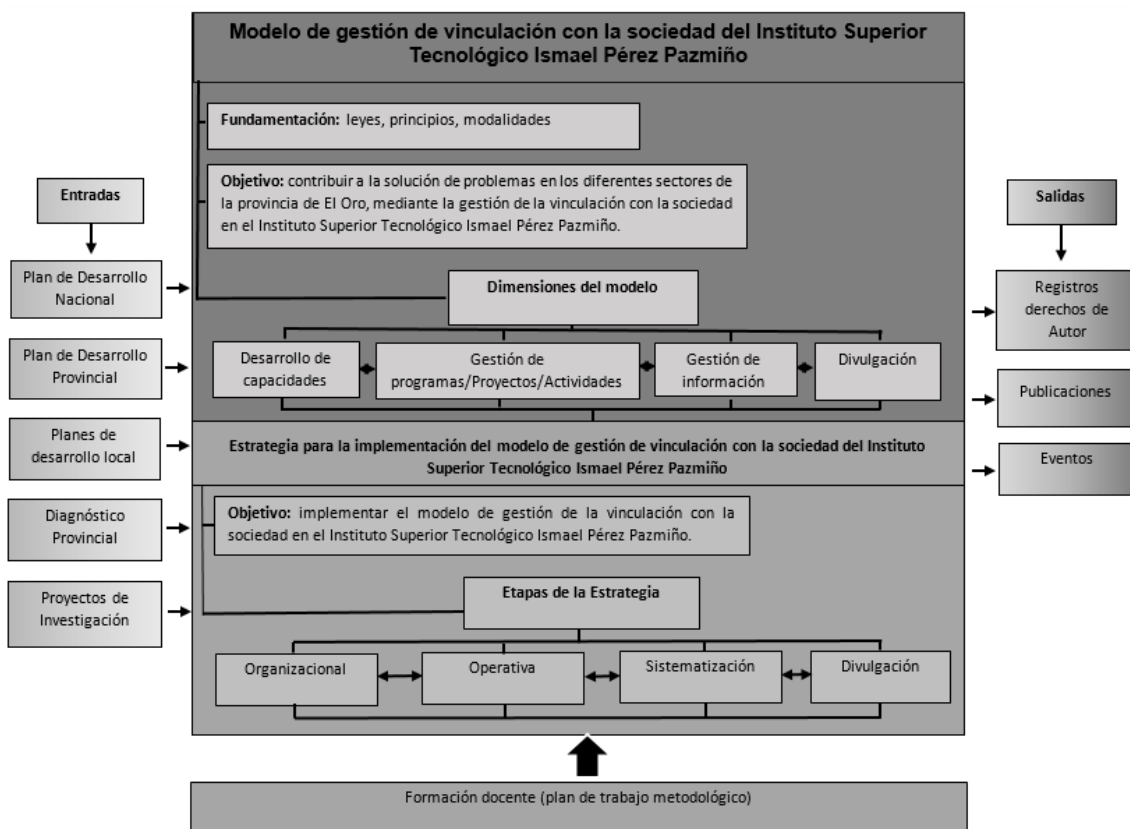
Modelo de gestión de vinculación con la sociedad del Instituto Superior Tecnológico Ismael Pérez Pazmiño

Fundamentación: leyes, principios, modalidades

Objetivo: contribuir a la solución de problemas en los diferentes sectores de la provincia de El Oro, mediante la gestión de la vinculación con la sociedad en el Instituto Superior Tecnológico Ismael Pérez Pazmiño.

Entradas

Plan de Desarrollo Nacional

Plan de Desarrollo Provincial

Planes de desarrollo local

Diagnóstico Provincial

Proyectos de Investigación

Dimensiones del modelo

Desarrollo de capacidades

Gestión de programas/Proyectos/Actividades

Gestión de información

Divulgación

Salidas

Registros derechos de Autor

Publicaciones

Eventos

Estrategia para la implementación del modelo de gestión de vinculación con la sociedad del Instituto Superior Tecnológico Ismael Pérez Pazmiño

Objetivo: implementar el modelo de gestión de la vinculación con la sociedad en el Instituto Superior Tecnológico Ismael Pérez Pazmiño.

Etapas de la Estrategia

Organizacional

Operativa

Sistematización

Divulgación

Formación docente (plan de trabajo metodológico)